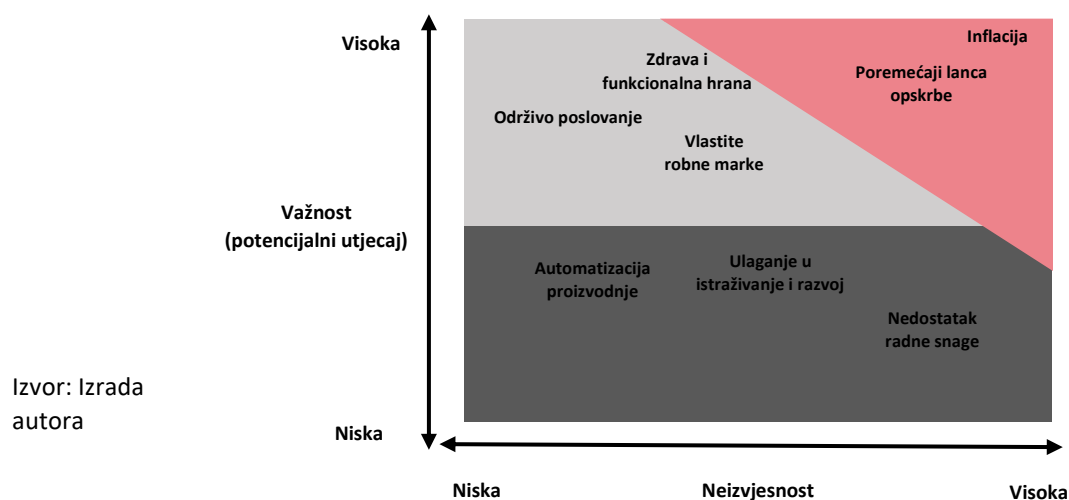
Visoka

Važnost (potencijalni utjecaj)

Niska

Zdrava i funkcionalna hrana

Inflacija

Poremećaji lanca opskrbe

Održivo poslovanje

Vlastite robne marke

Automatizacija proizvodnje

Ulaganje u istraživanje i razvoj

Nedostatak radne snage

Izvor: Izrada autora

Niska

Neizvjesnost

Visoka